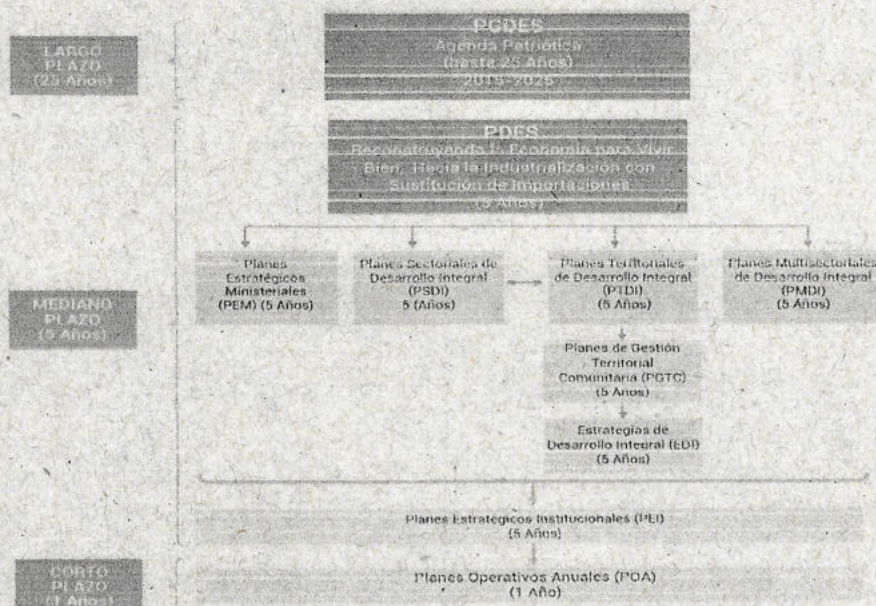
LARGO PLAZO (25 Años)

PGDES
Agenda Patriótica
(hasta 25 Años)
2015-2025

PDES
Reconstruyendo la Economía para Vivir Bien, Hacia la Industrialización con Sustitución de Importaciones
(5 Años)

MEDIANO PLAZO (5 Años)

Planes Estratégicos Ministeriales (PEM) (5 Años)

Planes Sectoriales de Desarrollo Integral (PSDI) 5 (Años)

Planes Territoriales de Desarrollo Integral (PTDI) (5 Años)

Planes Multisectoriales de Desarrollo Integral (PMDI) (5 Años)

Planes de Gestión Territorial Comunitaria (PGTC) (5 Años)

Estrategias de Desarrollo Integral (EDI) (5 Años)

Planes Estratégicos Institucionales (PEI) (5 Años)

CORTO PLAZO (1 Año)

Planes Operativos Anuales (POA) (1 Año)